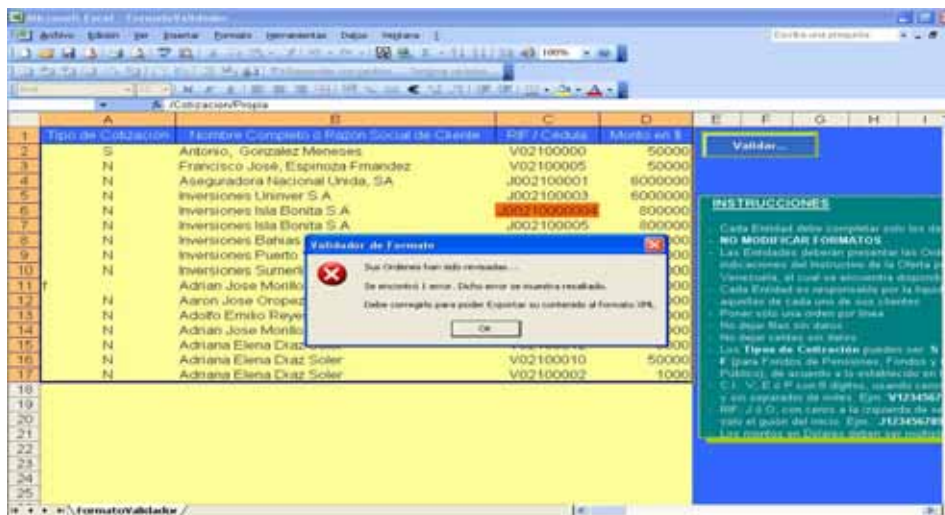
Microsoft Excel - FormatoValidador

Archivo Edición Ver Insertar Formato Herramientas Datos Ventana

Escriba una pregunta

100%

/CotizacionPropia

| | A | B | C | D |
|---|---|---|---|---|
| 1 | Tipo de Cotizacion | Nombre Completo o Razon Social de Cliente | RIF / Cedula | Monto en $ |
| 2 | S | Antonio, Gonzalez Meneses | V02100000 | 50000 |
| 3 | N | Francisco José, Espinoza Fmandez | V02100005 | 50000 |
| 4 | N | Aseguradora Nacional Unida, SA | J002100001 | 6000000 |
| 5 | N | Inversiones Univer S.A | J002100003 | 6000000 |
| 6 | N | Inversiones Isla Bonita S.A | J00210000004 | 800000 |
| 7 | N | Inversiones Isla Bonita S.A | J002100005 | 800000 |
| 8 | N | Inversiones Bahias | | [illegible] |
| 9 | N | Inversiones Puerto | | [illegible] |
| 10 | N | Inversiones Sumerli | | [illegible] |
| 11 | f | Adrian Jose Morillo | | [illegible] |
| 12 | N | Aaron Jose Oropez | | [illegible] |
| 13 | N | Adolfo Emilio Reye | | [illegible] |
| 14 | N | Adrian Jose Morillo | | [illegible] |
| 15 | N | Adriana Elena Diaz | | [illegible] |
| 16 | N | Adriana Elena Diaz Soler | V02100010 | 50000 |
| 17 | N | Adriana Elena Diaz Soler | V02100002 | 1000 |

Validar...

INSTRUCCIONES

- Cada Entidad debe completar solo los da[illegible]
- NO MODIFICAR FORMATOS
- Las Entidades deberán presentar las Ord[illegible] indicaciones del Instructivo de la Oferta p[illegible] Venezuela, el cual se encuentra disponib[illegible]
- Cada Entidad es responsable por la liquid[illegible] aquellas de cada uno de sus clientes
- Poner solo una orden por línea
- No dejar filas sin datos
- No dejar celdas sin datos
- Los Tipos de Cotización pueden ser: N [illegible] F (para Fondos de Pensiones, Fondos y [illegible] Público), de acuerdo a lo establecido en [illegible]
- C.I.: V, E ó P con 8 dígitos, usando cero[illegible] y sin separador de miles. Ejm.: V1234567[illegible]
- RIF: J ó G, con ceros a la izquierda de se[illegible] sólo el guión del inicio. Ejm.: J12345678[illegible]
- Los montos en Dólares deben ser múltip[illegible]

Validador de Formato

Sus Ordenes han sido revisadas...

Se encontró 1 error. Dicho error se muestra resaltado.

Debe corregirlo para poder Exportar su contenido al Formato XML

OK

FormatoValidador